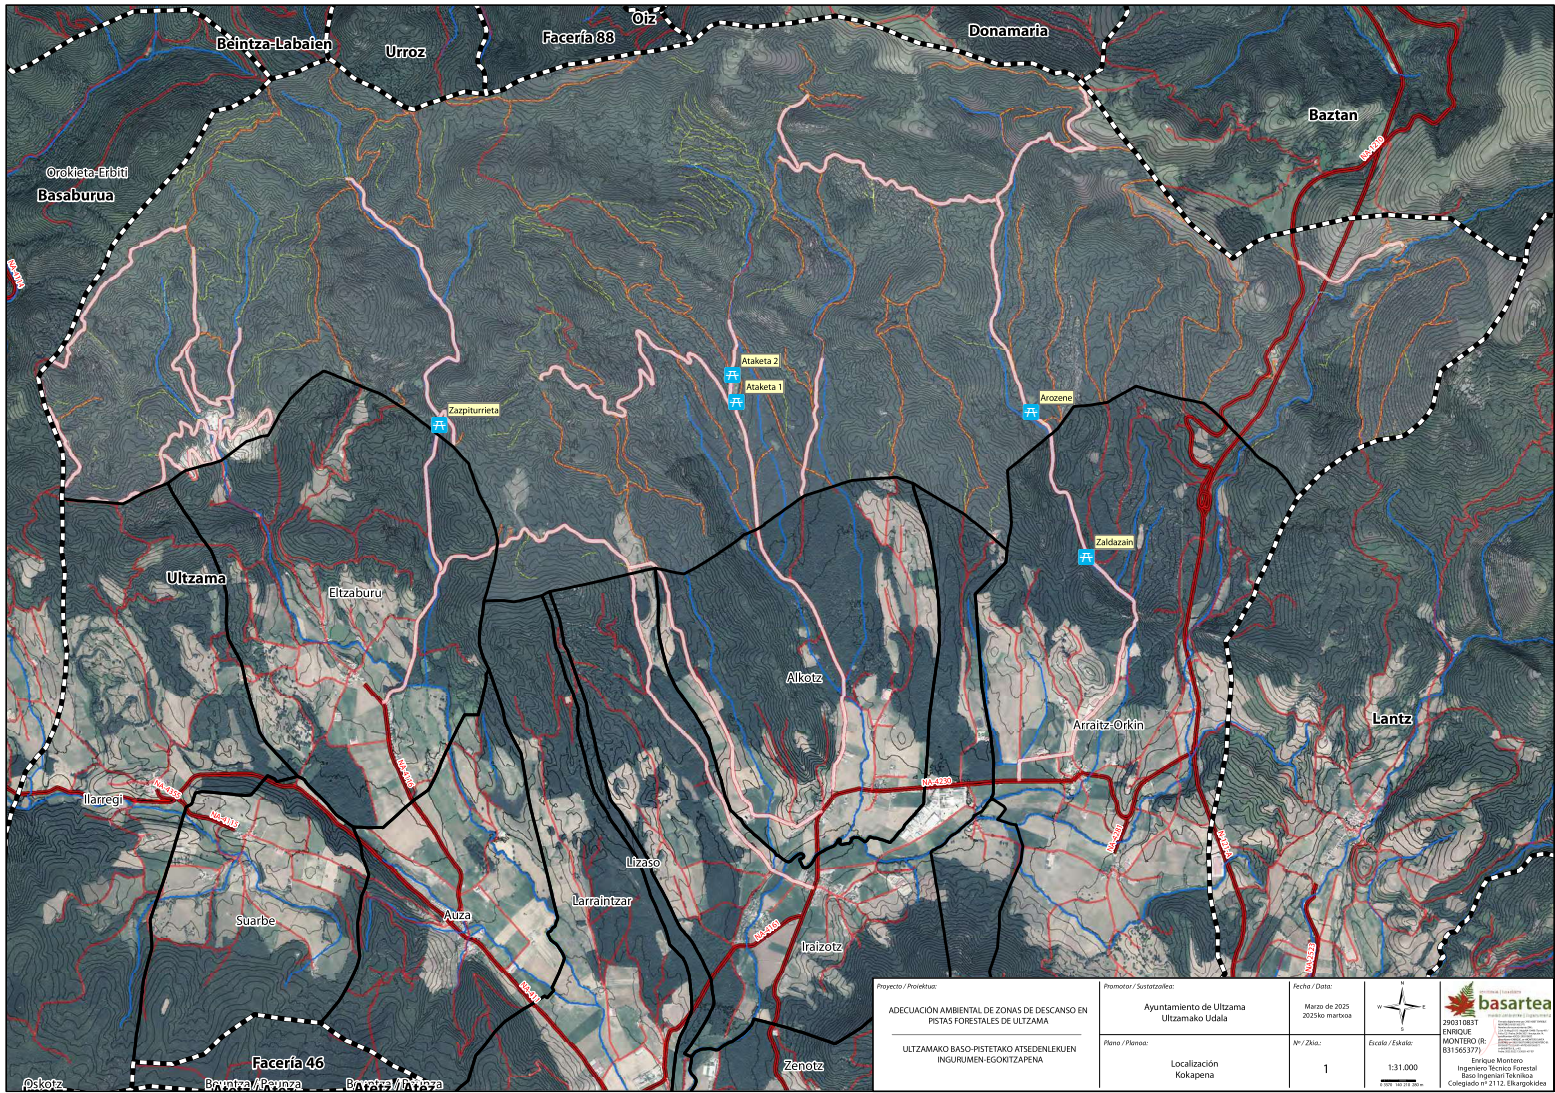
Beintza-Labaien
Urroz
Oiz
Facería 88
Donamaria
Baztan
Orokieta-Erbiti
Basaburua
NA-1210
NA-4150
Ataketa 2
Ataketa 1
Zazpiturrieta
Arozene
Zaldazain
Ultzama
Eltzaburu
Alkotz
Arraitz-Orkin
Lantz
Ilarregi
NA-4150
NA-4112
NA-4116
NA-4230
NA-4231
AP-15
Lizaso
Larraintzar
Suarbe
Auza
NA-411
NA-4151
Iraizotz
NA-4233
Facería 46
Oskotz
Beuntza / Beunza
Aroltz / Atroz
Zenotz

Proyecto / Proiektua:
ADECUACIÓN AMBIENTAL DE ZONAS DE DESCANSO EN PISTAS FORESTALES DE ULTZAMA
ULTZAMAKO BASO-PISTETAKO ATSEDENLEKUEN INGURUMEN-EGOKITZAPENA
Promotor / Sustatzailea:
Ayuntamiento de Ultzama
Ultzamako Udala
Fecha / Data:
Marzo de 2025
2025ko martxoa
Plano / Planoa:
Localización
Kokapena
Nº / Zkia.:
1
Escala / Eskala:
1:31.000
N
E
S
W
basartea
29031083T ENRIQUE MONTERO (R: B31565377)
Enrique Montero
Ingeniero Técnico Forestal
Baso Ingeniari Teknikoa
Colegiado nº 2112. Elkargokidea